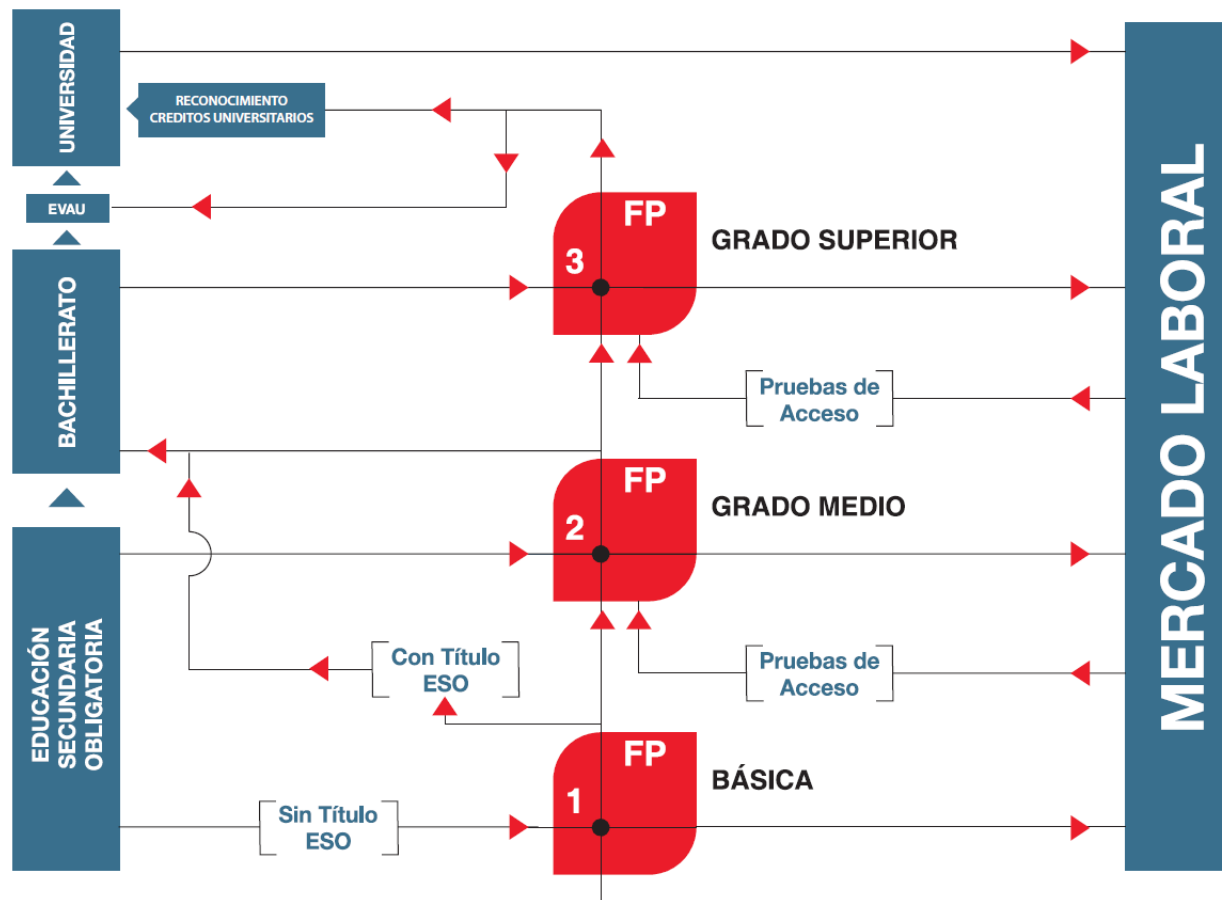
UNIVERSIDAD

RECONOCIMIENTO CREDITOS UNIVERSITARIOS

EVAU

BACHILLERATO

EDUCACIÓN SECUNDARIA OBLIGATORIA

FP
3
GRADO SUPERIOR

Pruebas de Acceso

FP
2
GRADO MEDIO

Con Título ESO

Pruebas de Acceso

FP
1
BÁSICA

Sin Título ESO

MERCADO LABORAL